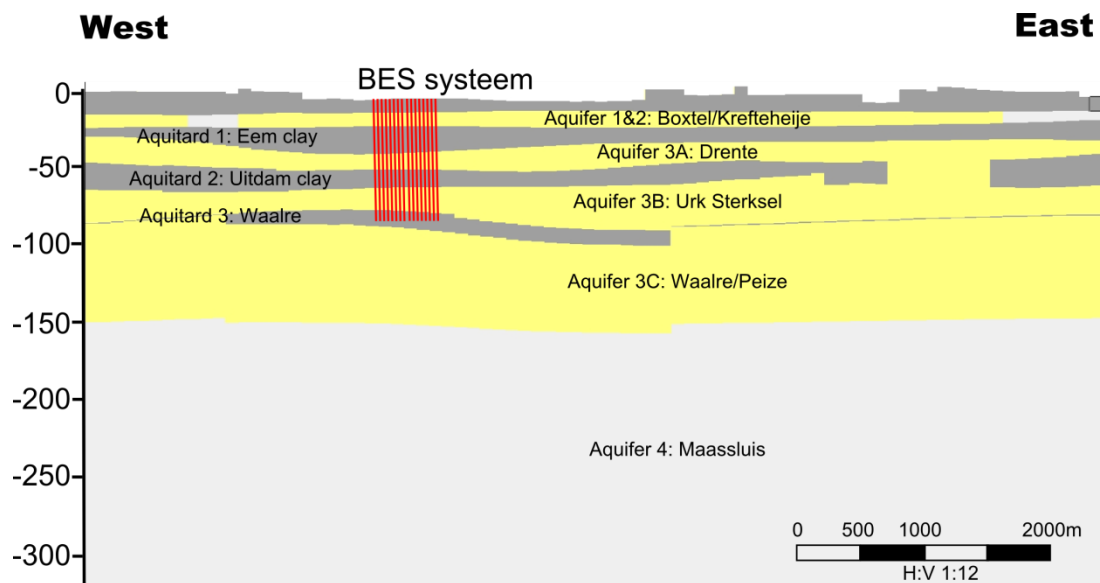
West

East

BES systeem

0

-50

-100

-150

-200

-250

-300

Aquitard 1: Eem clay

Aquitard 2: Uitdam clay

Aquitard 3: Waalre

Aquifer 1&2: Boxtel/Krefteheije

Aquifer 3A: Drente

Aquifer 3B: Urk Sterksel

Aquifer 3C: Waalre/Peize

Aquifer 4: Maassluis

0 500 1000 2000m

H:V 1:12